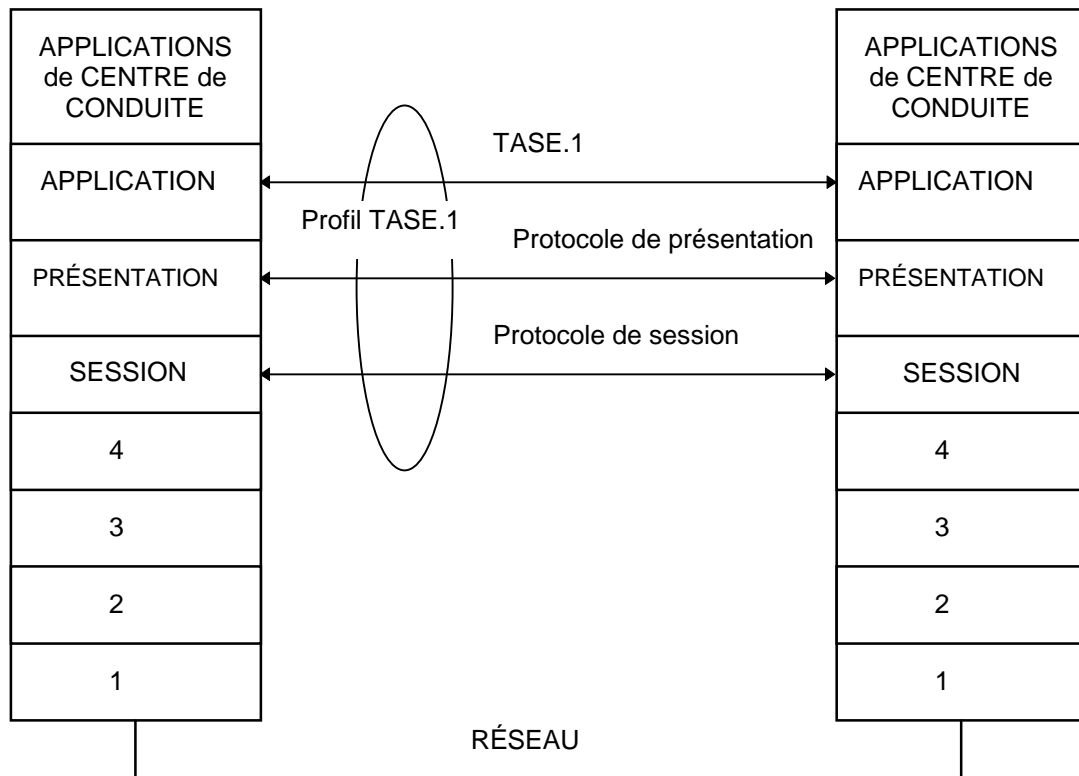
APPLICATIONS de CENTRE de CONDUITE

APPLICATION

PRÉSENTATION

SESSION

4

3

2

1

TASE.1

Profil TASE.1

Protocole de présentation

Protocole de session

APPLICATIONS de CENTRE de CONDUITE

APPLICATION

PRÉSENTATION

SESSION

4

3

2

1

RÉSEAU